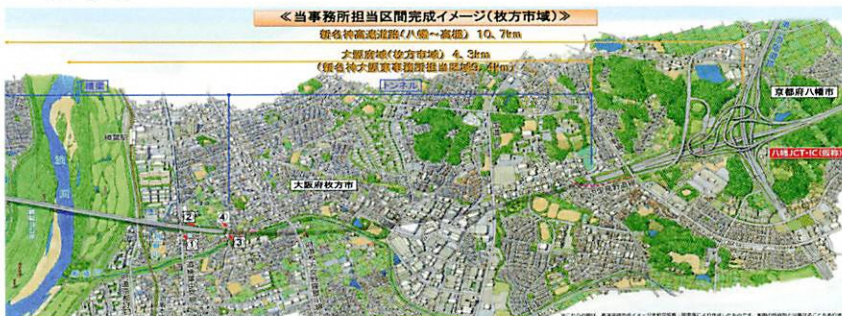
≪当事務所担当区間完成イメージ（枚方市域）≫

新名神高速道路（八幡～高槻）10.7km

大阪府域（枚方市域）4.3km

（新名神大阪東事務所担当区間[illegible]km）

橋梁

トンネル

京都府八幡市

八幡JCT・IC（仮称）

大阪府枚方市

1

2

3

4

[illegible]